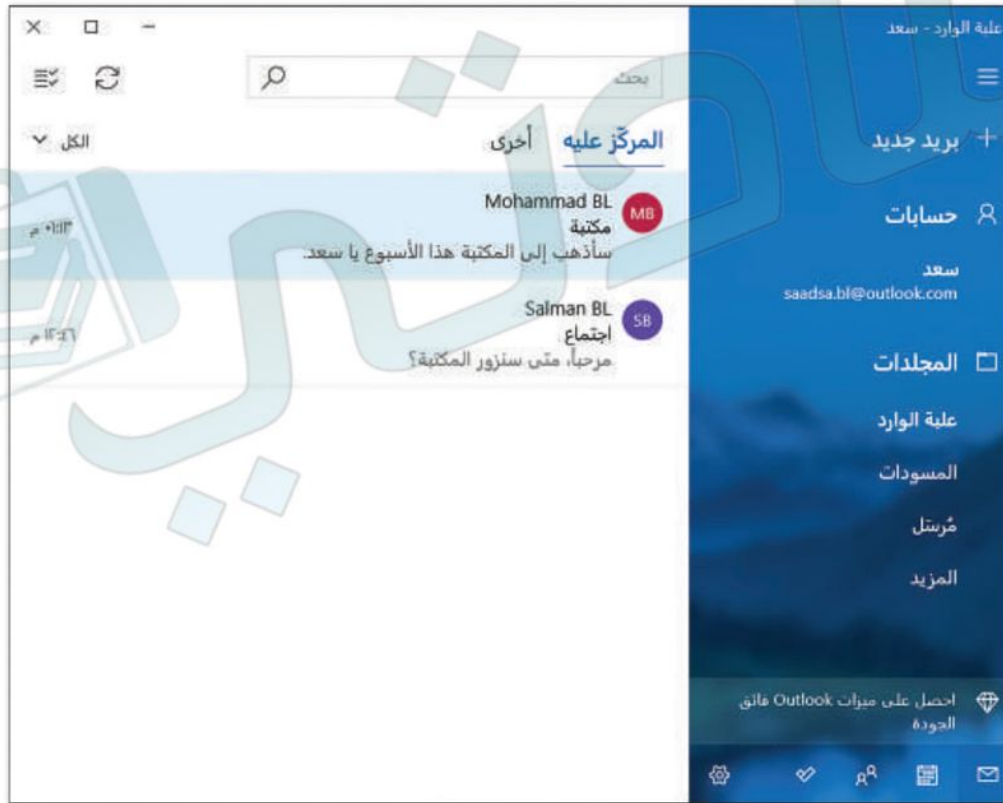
علبة الوارد - سعد

بريد جديد

حسابات

سعد
saadsa.bl@outlook.com

المجلدات

علبة الوارد

المسودات

مُرسل

المزيد

احصل على ميزات Outlook فائق الجودة

بحث

المركّز عليه أخرى

الكل

MB Mohammad BL
مكتبة
سأذهب إلى المكتبة هذا الأسبوع يا سعد.
١٠:١٣ م

SB Salman BL
اجتماع
مرحباً، متى ستزور المكتبة؟
١٢:٠٦ م